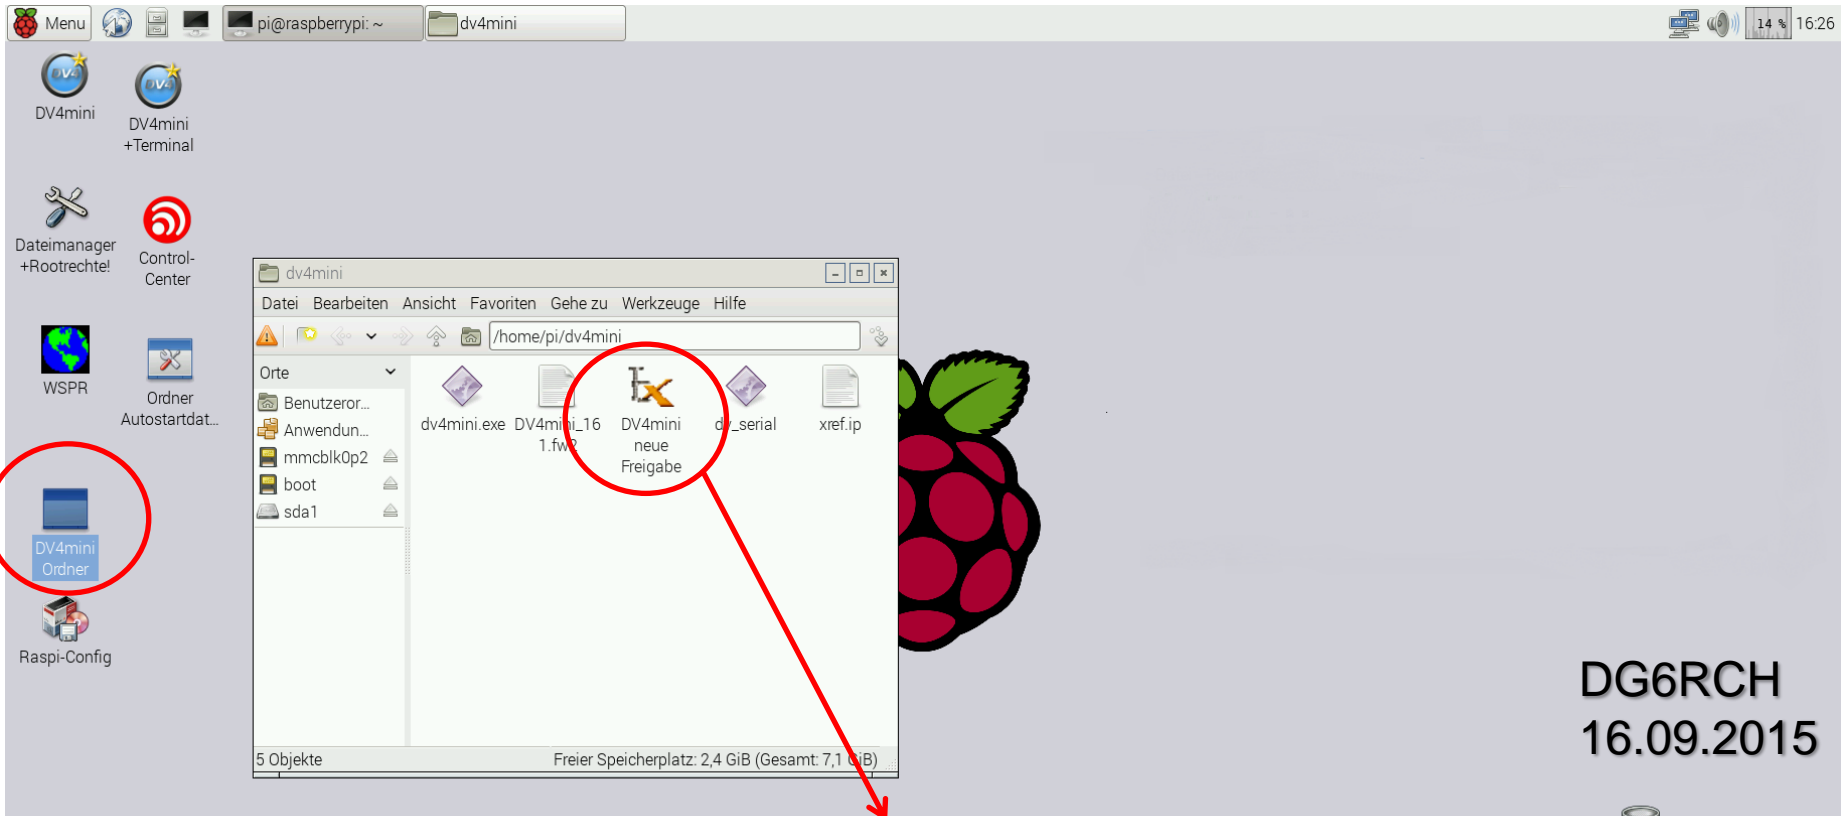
Menu pi@raspberrypi: ~ dv4mini 14 % 16:26

DV4mini

DV4mini +Terminal

Dateimanager +Rootrechte!

Control-Center

WSPR

Ordner Autostartdat...

DV4mini Ordner

Raspi-Config

dv4mini

Datei Bearbeiten Ansicht Favoriten Gehe zu Werkzeuge Hilfe

/home/pi/dv4mini

Orte

Benutzeror...

Anwendun...

mmcblk0p2

boot

sda1

dv4mini.exe

DV4mini_161.fw2

DV4mini neue Freigabe

dv_serial

xref.ip

5 Objekte

Freier Speicherplatz: 2,4 GiB (Gesamt: 7,1 GiB)

DG6RCH
16.09.2015